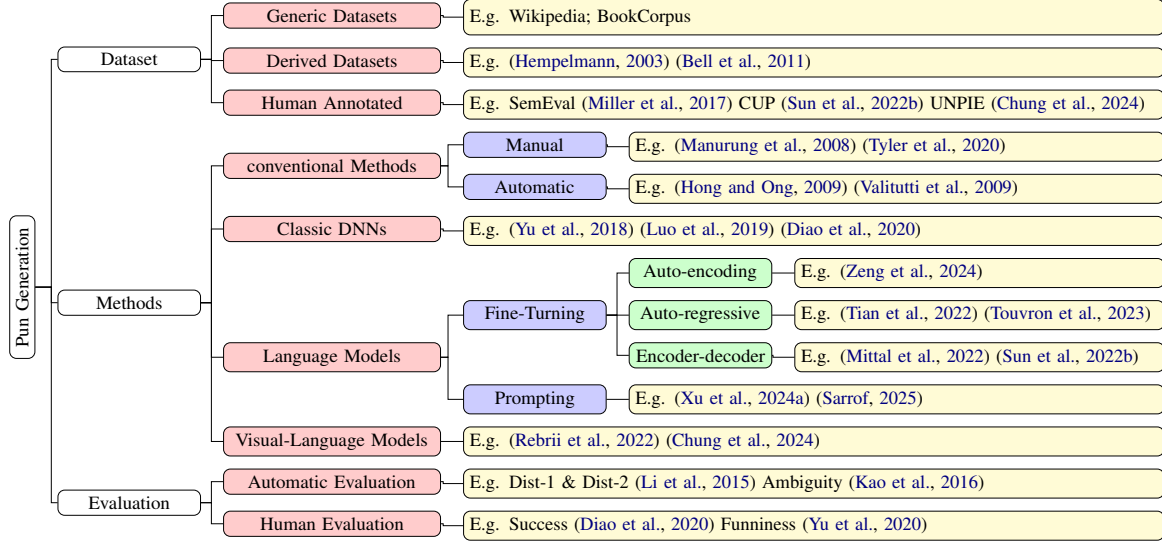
Pun Generation

Dataset

Generic Datasets
E.g. Wikipedia; BookCorpus

Derived Datasets
E.g. (Hempelmann, 2003) (Bell et al., 2011)

Human Annotated
E.g. SemEval (Miller et al., 2017) CUP (Sun et al., 2022b) UNPIE (Chung et al., 2024)

Methods

conventional Methods

Manual
E.g. (Manurung et al., 2008) (Tyler et al., 2020)

Automatic
E.g. (Hong and Ong, 2009) (Valitutti et al., 2009)

Classic DNNs
E.g. (Yu et al., 2018) (Luo et al., 2019) (Diao et al., 2020)

Language Models

Fine-Turning

Auto-encoding
E.g. (Zeng et al., 2024)

Auto-regressive
E.g. (Tian et al., 2022) (Touvron et al., 2023)

Encoder-decoder
E.g. (Mittal et al., 2022) (Sun et al., 2022b)

Prompting
E.g. (Xu et al., 2024a) (Sarrof, 2025)

Visual-Language Models
E.g. (Rebrii et al., 2022) (Chung et al., 2024)

Evaluation

Automatic Evaluation
E.g. Dist-1 & Dist-2 (Li et al., 2015) Ambiguity (Kao et al., 2016)

Human Evaluation
E.g. Success (Diao et al., 2020) Funniness (Yu et al., 2020)